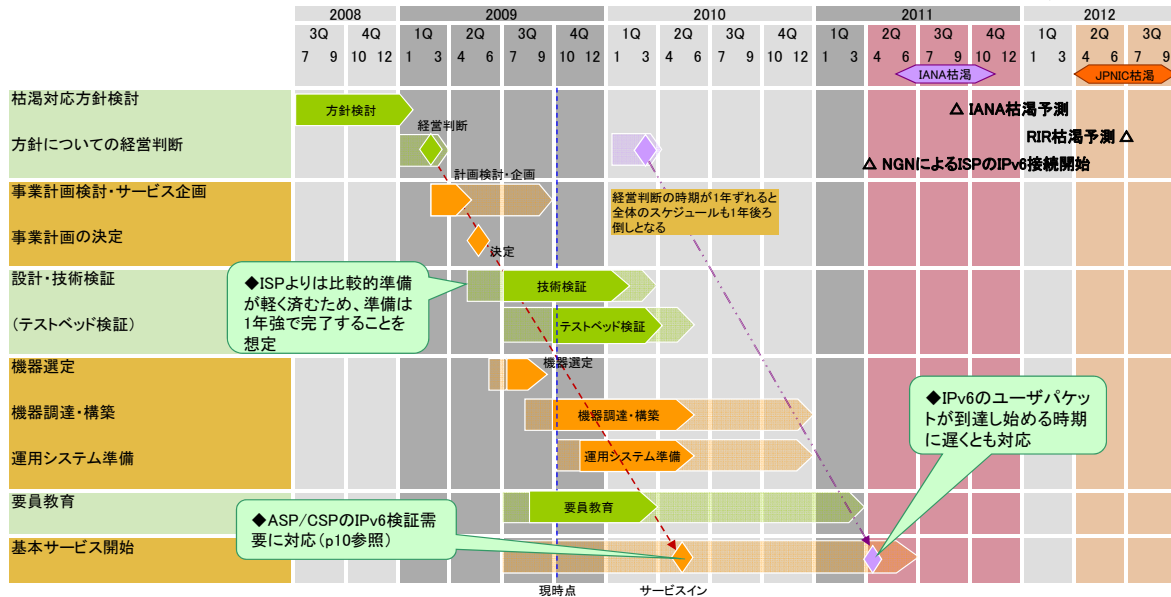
| 2008 | | 2009 | | | | 2010 | | | | 2011 | | | | 2012 | | |
|---|---|---|---|---|---|---|---|---|---|---|---|---|---|---|---|---|
| 3Q | 4Q | 1Q | 2Q | 3Q | 4Q | 1Q | 2Q | 3Q | 4Q | 1Q | 2Q | 3Q | 4Q | 1Q | 2Q | 3Q |
| 7 9 | 10 12 | 1 3 | 4 6 | 7 9 | 10 12 | 1 3 | 4 6 | 7 9 | 10 12 | 1 3 | 4 6 | 7 9 | 10 12 | 1 3 | 4 6 | 7 9 |

IANA枯渇

JPNIC枯渇

枯渇対応方針検討

方針についての経営判断

事業計画検討・サービス企画

事業計画の決定

設計・技術検証

(テストベッド検証)

機器選定

機器調達・構築

運用システム準備

要員教育

基本サービス開始

方針検討

経営判断

計画検討・企画

決定

技術検証

テストベッド検証

機器選定

機器調達・構築

運用システム準備

要員教育

△ IANA枯渇予測

RIR枯渇予測 △

△ NGNによるISPのIPv6接続開始

経営判断の時期が1年ずれると全体のスケジュールも1年後ろ倒しとなる

◆ISPよりは比較的準備が軽く済むため、準備は1年強で完了することを想定

◆IPv6のユーザパケットが到達し始める時期に遅くとも対応

◆ASP/CSPのIPv6検証需要に対応(p10参照)

現時点

サービスイン